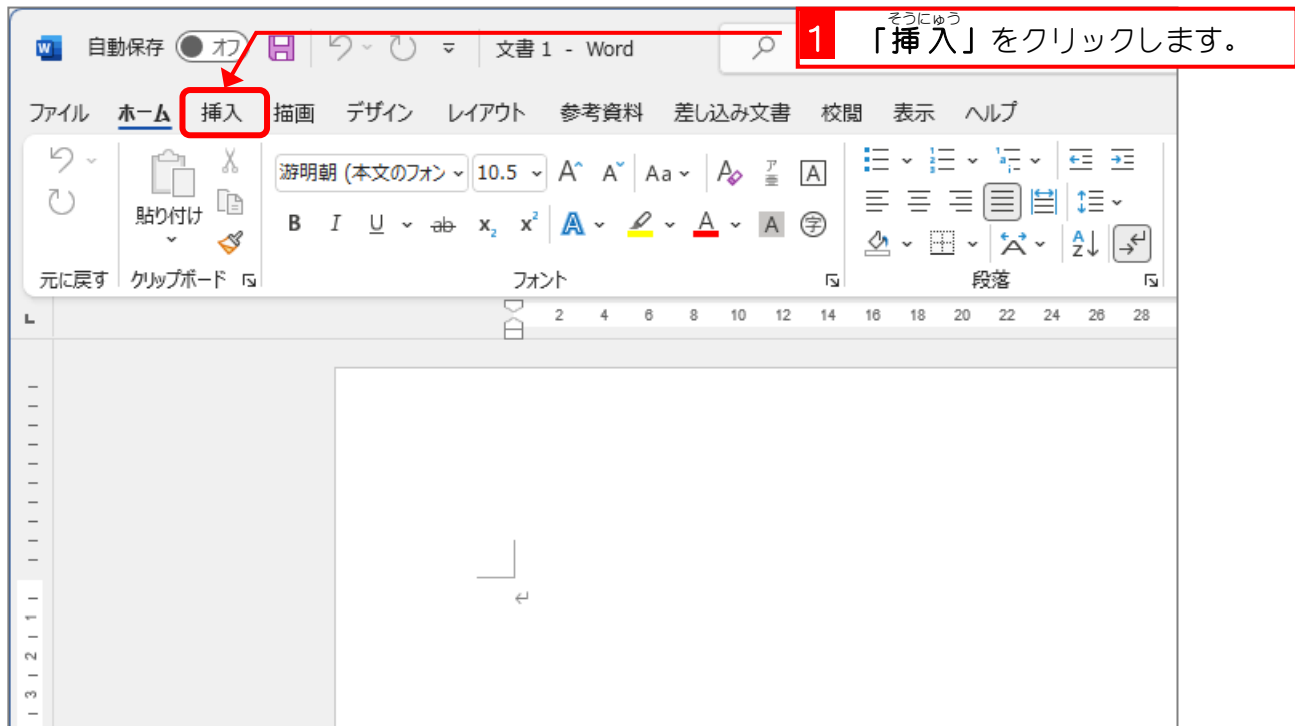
1 そうにゅう
「挿入」をクリックします。

自動保存 オフ 文書 1 - Word

ファイル ホーム 挿入 描画 デザイン レイアウト 参考資料 差し込み文書 校閲 表示 ヘルプ

貼り付け
游明朝 (本文のフォン 10.5
B I U ab $x_2$ $x^2$
元に戻す クリップボード フォント 段落

2 4 6 8 10 12 14 16 18 20 22 24 26 28
1 2 3